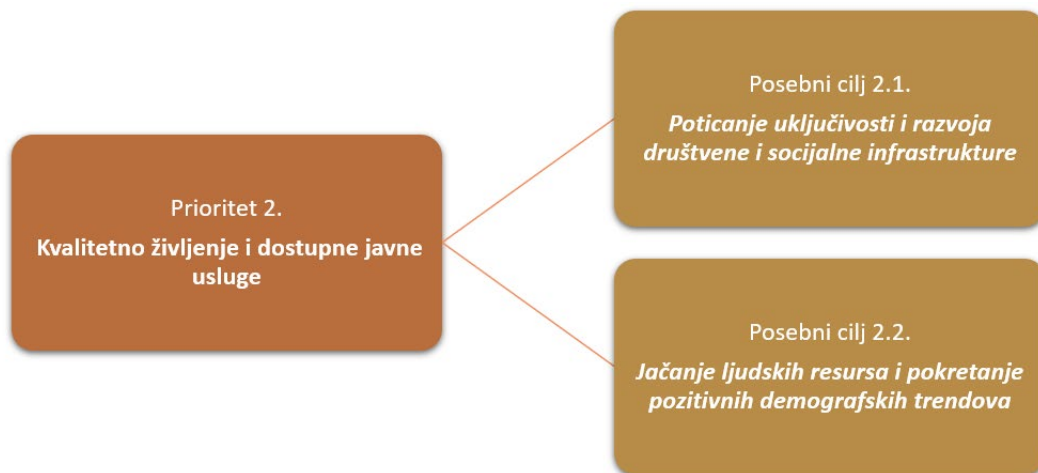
Prioritet 2.

**Kvalitetno življenje i dostupne javne usluge**

Posebni cilj 2.1.

***Poticanje uključivosti i razvoja društvene i socijalne infrastrukture***

Posebni cilj 2.2.

***Jačanje ljudskih resursa i pokretanje pozitivnih demografskih trendova***